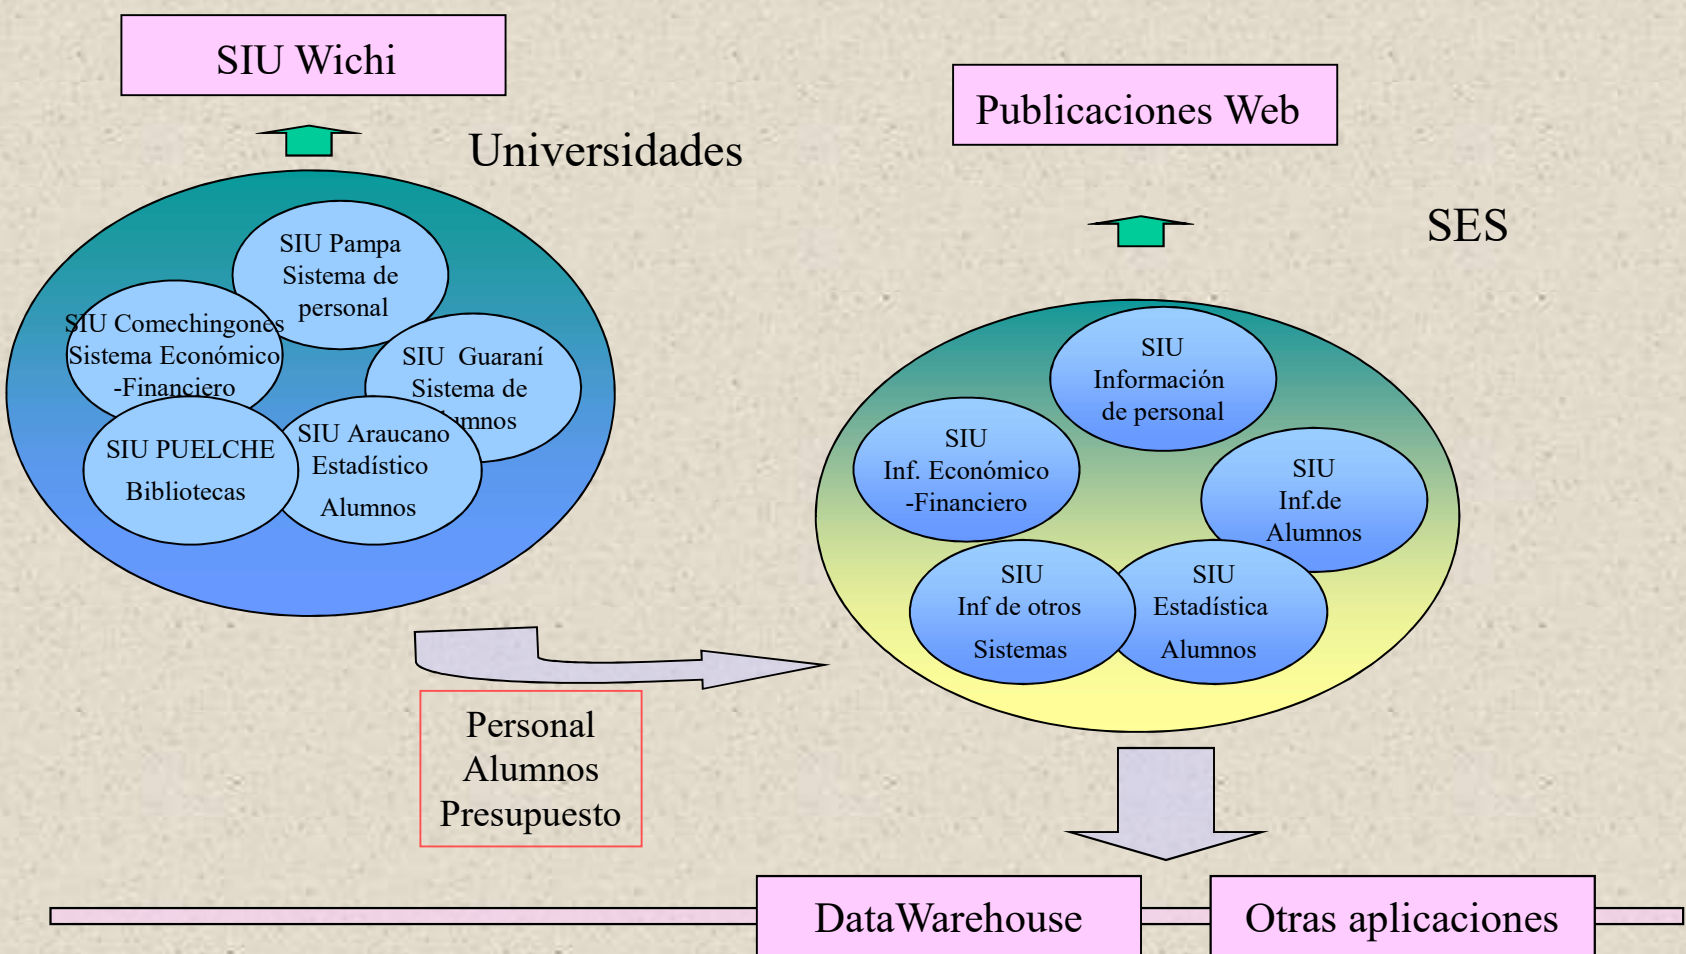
SIU Wichi

Universidades

SIU Pampa
Sistema de
personal

SIU Comechingones
Sistema Económico
-Financiero

SIU Guaraní
Sistema de
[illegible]mnos

SIU PUELCHE
Bibliotecas

SIU Araucano
Estadístico
Alumnos

Publicaciones Web

SES

SIU
Información
de personal

SIU
Inf. Económico
-Financiero

SIU
Inf.de
Alumnos

SIU
Inf de otros
Sistemas

SIU
Estadística
Alumnos

Personal
Alumnos
Presupuesto

DataWarehouse

Otras aplicaciones